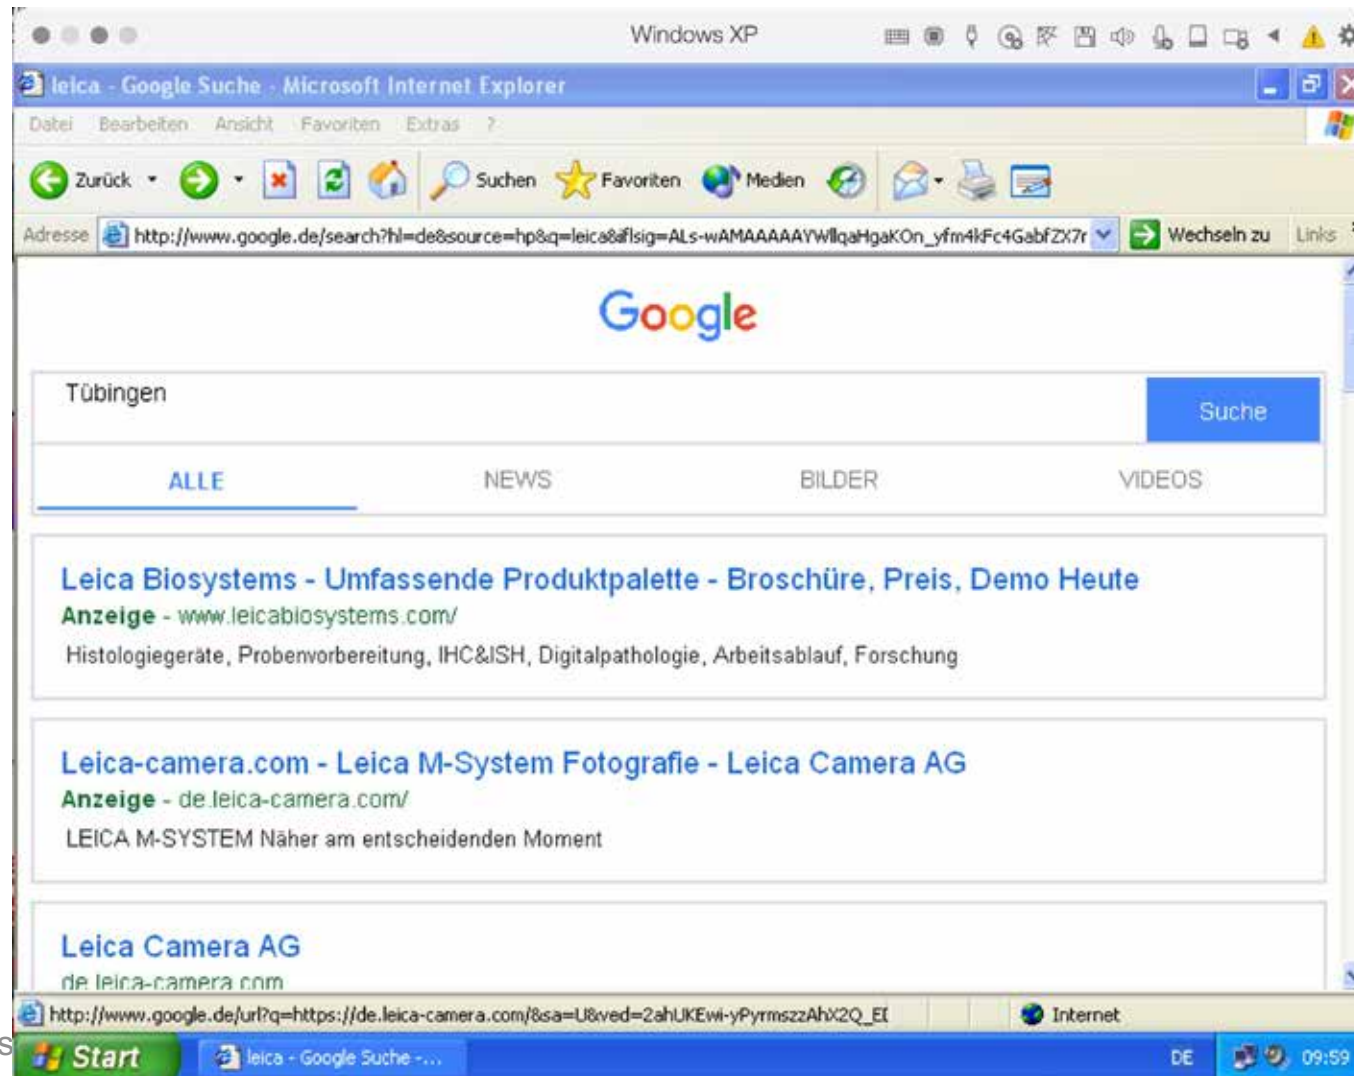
Windows XP

leica - Google Suche - Microsoft Internet Explorer

Datei Bearbeiten Ansicht Favoriten Extras ?

Zurück Suchen Favoriten Medien

Adresse http://www.google.de/search?hl=de&source=hp&q=leica&iflsig=ALs-wAMAAAAAYWllqaHgaKOn_yfm4kFc4GabfZX7r Wechseln zu Links

Google

Tübingen

Suche

ALLE NEWS BILDER VIDEOS

Leica Biosystems - Umfassende Produktpalette - Broschüre, Preis, Demo Heute
Anzeige - www.leicabiosystems.com/
Histologiegeräte, Probenvorbereitung, IHC&ISH, Digitalpathologie, Arbeitsablauf, Forschung

Leica-camera.com - Leica M-System Fotografie - Leica Camera AG
Anzeige - de.leica-camera.com/
LEICA M-SYSTEM Näher am entscheidenden Moment

Leica Camera AG
de.leica-camera.com

http://www.google.de/url?q=https://de.leica-camera.com/&sa=U&ved=2ahUKEwi-yPyrmszzAhX2Q_EI Internet

Start leica - Google Suche -... DE 09:59